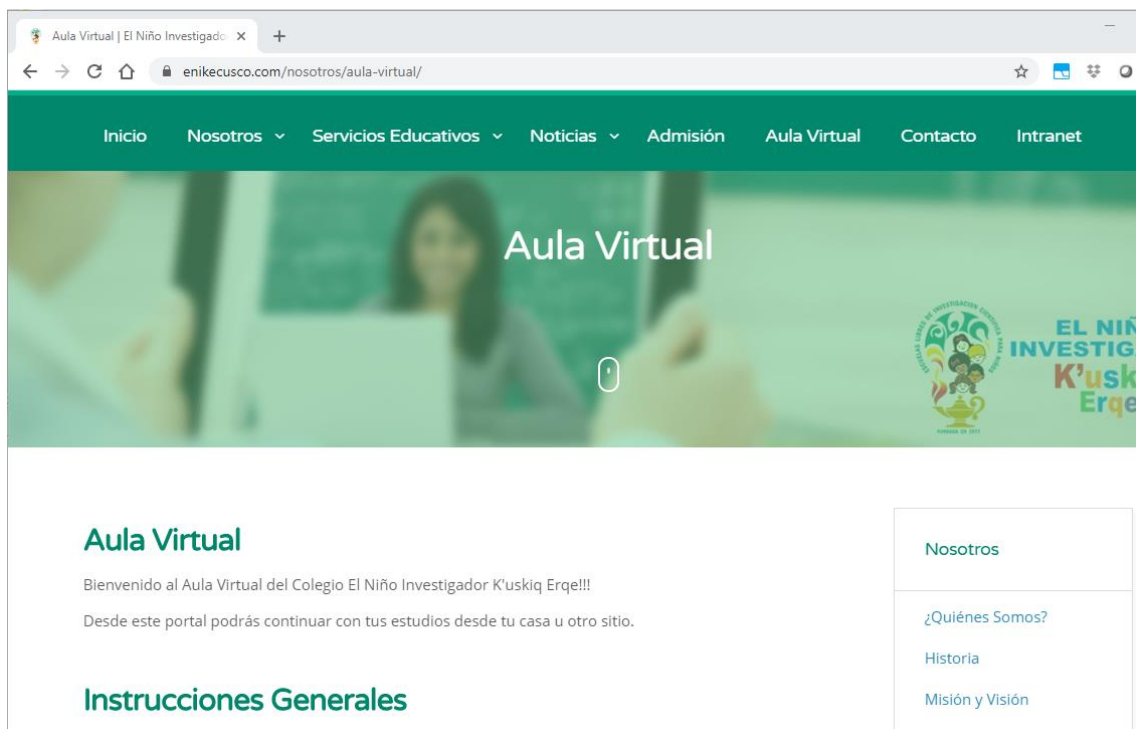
Aula Virtual | El Niño Investigado ×
enikecusco.com/nosotros/aula-virtual/

Inicio Nosotros Servicios Educativos Noticias Admisión Aula Virtual Contacto Intranet

Aula Virtual

EL NIÑ
INVESTIG
K'usk
Erqe

Aula Virtual

Bienvenido al Aula Virtual del Colegio El Niño Investigador K'uskiq Erqe!!!

Desde este portal podrás continuar con tus estudios desde tu casa u otro sitio.

Instrucciones Generales

Nosotros

¿Quiénes Somos?

Historia

Misión y Visión